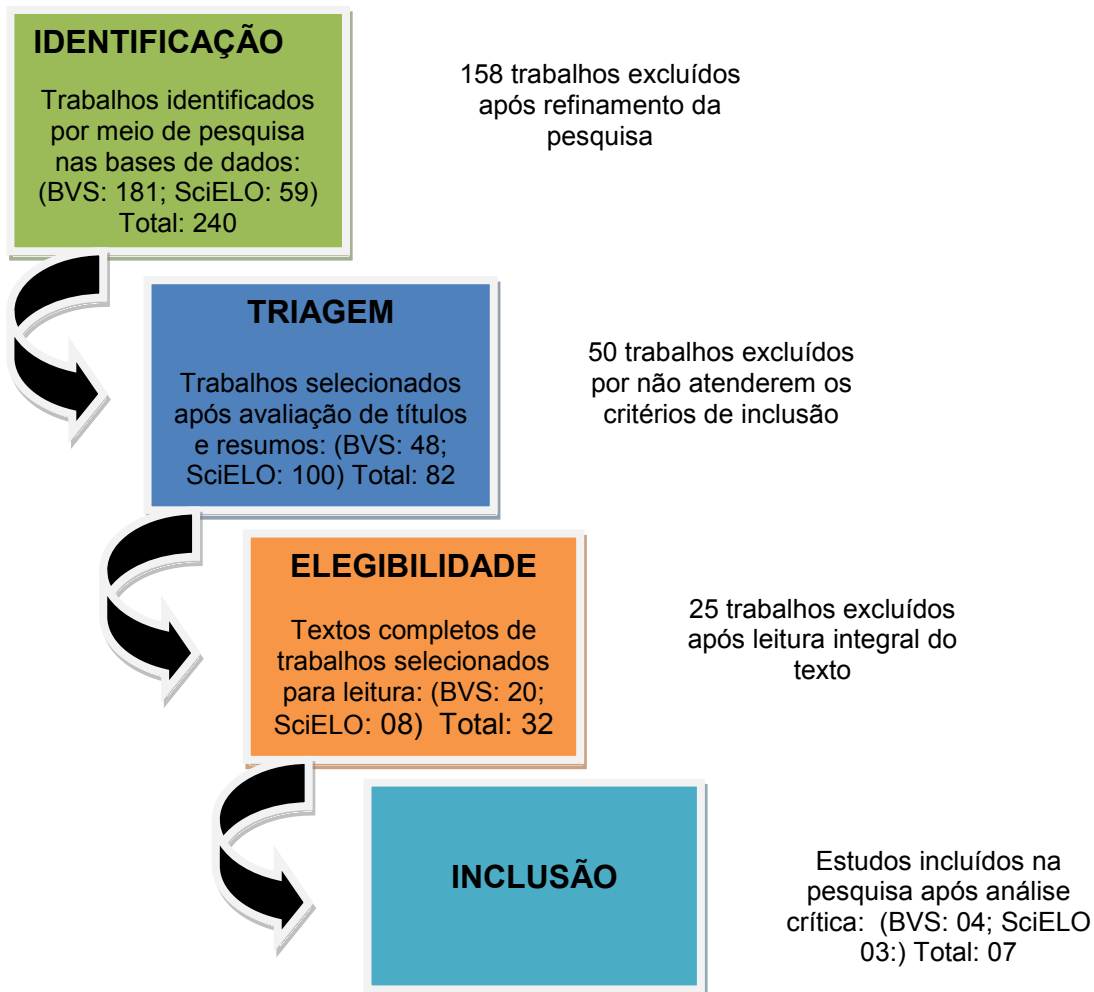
IDENTIFICAÇÃO

Trabalhos identificados por meio de pesquisa nas bases de dados: (BVS: 181; SciELO: 59) Total: 240

158 trabalhos excluídos após refinamento da pesquisa

TRIAGEM

Trabalhos selecionados após avaliação de títulos e resumos: (BVS: 48; SciELO: 100) Total: 82

50 trabalhos excluídos por não atenderem os critérios de inclusão

ELEGIBILIDADE

Textos completos de trabalhos selecionados para leitura: (BVS: 20; SciELO: 08) Total: 32

25 trabalhos excluídos após leitura integral do texto

INCLUSÃO

Estudos incluídos na pesquisa após análise crítica: (BVS: 04; SciELO 03:) Total: 07